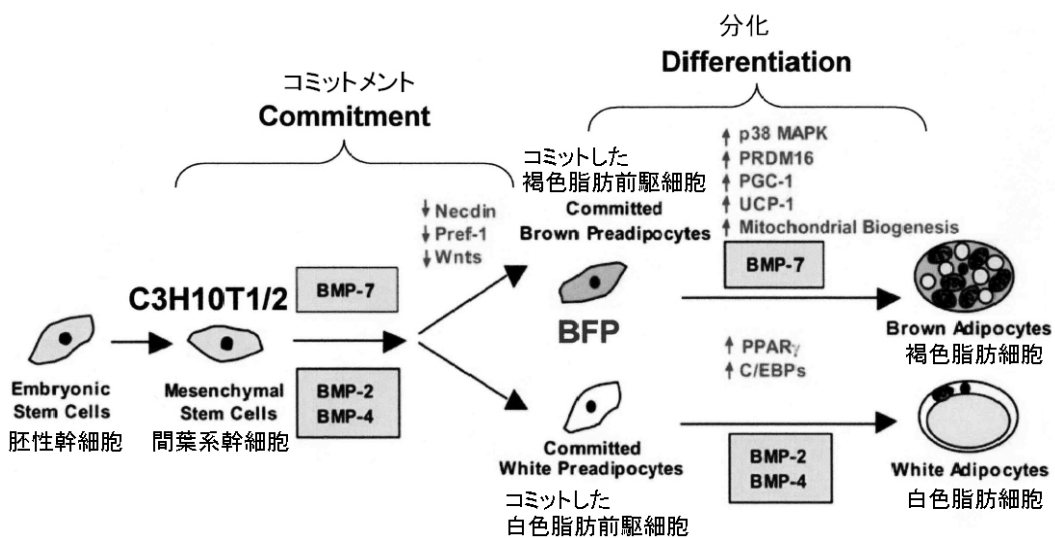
分化
Differentiation

コミットメント
Commitment

コミットした
褐色脂肪前駆細胞
Committed
Brown Preadipocytes

↑ p38 MAPK
↑ PRDM16
↑ PGC-1
↑ UCP-1
↑ Mitochondrial Biogenesis

↓ Necdin
↓ Pref-1
↓ Wnts

BMP-7

C3H10T1/2

BMP-7

BFP

Brown Adipocytes
褐色脂肪細胞

↑ PPAR$\gamma$
↑ C/EBPs

Embryonic
Stem Cells
胚性幹細胞

Mesenchymal
Stem Cells
間葉系幹細胞

BMP-2
BMP-4

Committed
White Preadipocytes
コミットした
白色脂肪前駆細胞

BMP-2
BMP-4

White Adipocytes
白色脂肪細胞